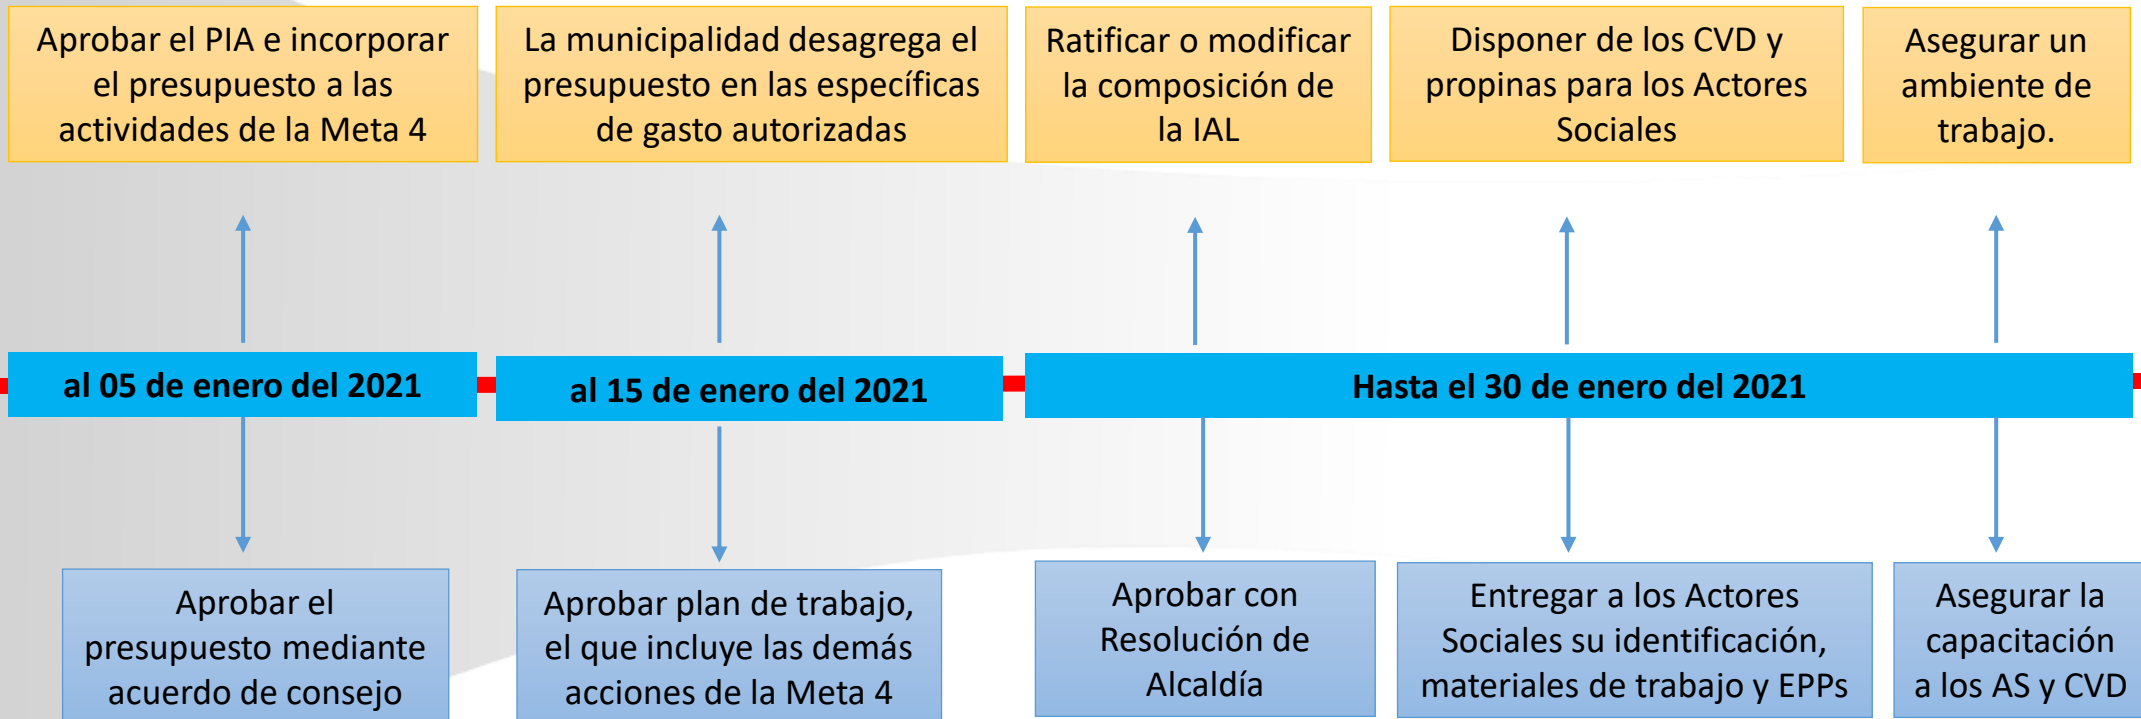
Aprobar el PIA e incorporar el presupuesto a las actividades de la Meta 4

La municipalidad desagrega el presupuesto en las específicas de gasto autorizadas

Ratificar o modificar la composición de la IAL

Disponer de los CVD y propinas para los Actores Sociales

Asegurar un ambiente de trabajo.

al 05 de enero del 2021

al 15 de enero del 2021

Hasta el 30 de enero del 2021

Aprobar el presupuesto mediante acuerdo de consejo

Aprobar plan de trabajo, el que incluye las demás acciones de la Meta 4

Aprobar con Resolución de Alcaldía

Entregar a los Actores Sociales su identificación, materiales de trabajo y EPPs

Asegurar la capacitación a los AS y CVD